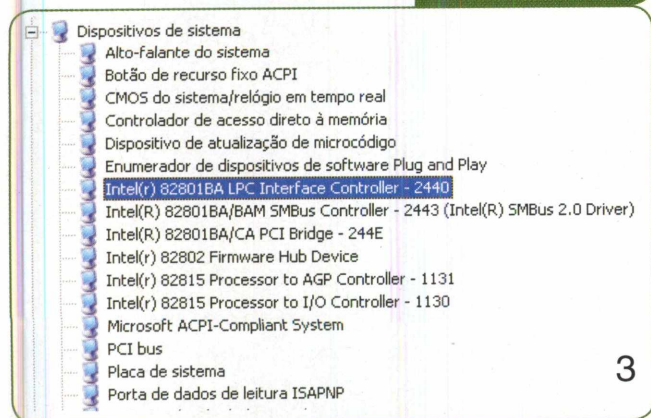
Dispositivos de sistema
Alto-falante do sistema
Botão de recurso fixo ACPI
CMOS do sistema/relógio em tempo real
Controlador de acesso direto à memória
Dispositivo de atualização de microcódigo
Enumerador de dispositivos de software Plug and Play
Intel(r) 82801BA LPC Interface Controller - 2440
Intel(R) 82801BA/BAM SMBus Controller - 2443 (Intel(R) SMBus 2.0 Driver)
Intel(R) 82801BA/CA PCI Bridge - 244E
Intel(r) 82802 Firmware Hub Device
Intel(r) 82815 Processor to AGP Controller - 1131
Intel(r) 82815 Processor to I/O Controller - 1130
Microsoft ACPI-Compliant System
PCI bus
Placa de sistema
Porta de dados de leitura ISAPNP
3